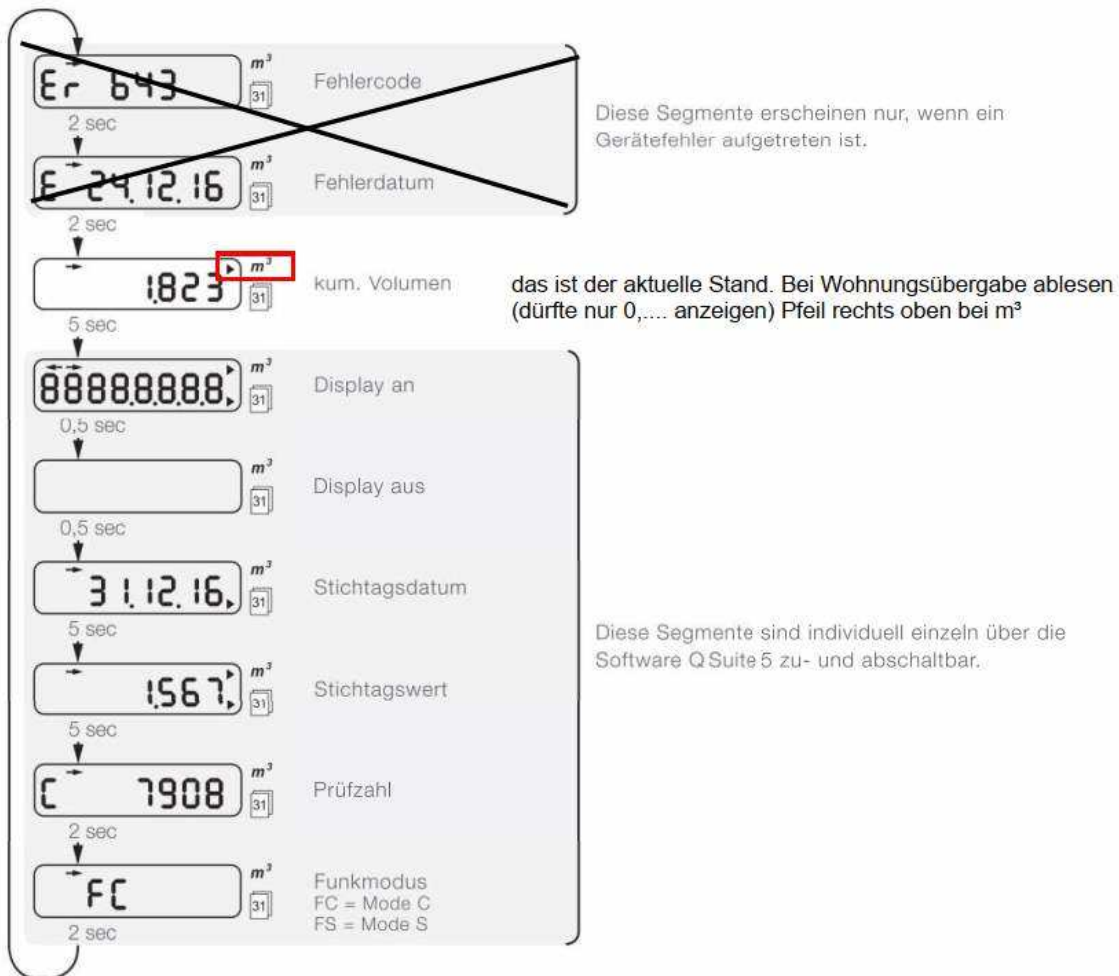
Er 643
$m^3$
31
Fehlercode
2 sec
E 24.12.16
$m^3$
31
Fehlerdatum

Diese Segmente erscheinen nur, wenn ein Gerätefehler aufgetreten ist.

2 sec
1.823
$m^3$
31
kum. Volumen

das ist der aktuelle Stand. Bei Wohnungsübergabe ablesen (dürfte nur 0,.... anzeigen) Pfeil rechts oben bei m³

5 sec
88888888
$m^3$
31
Display an
0,5 sec
$m^3$
31
Display aus
0,5 sec
31.12.16.
$m^3$
31
Stichtagsdatum
5 sec
1.567.
$m^3$
31
Stichtagswert
5 sec
C 7908
$m^3$
31
Prüfzahl
2 sec
FC
$m^3$
31
Funkmodus
FC = Mode C
FS = Mode S
2 sec

Diese Segmente sind individuell einzeln über die Software Q Suite 5 zu- und abschaltbar.